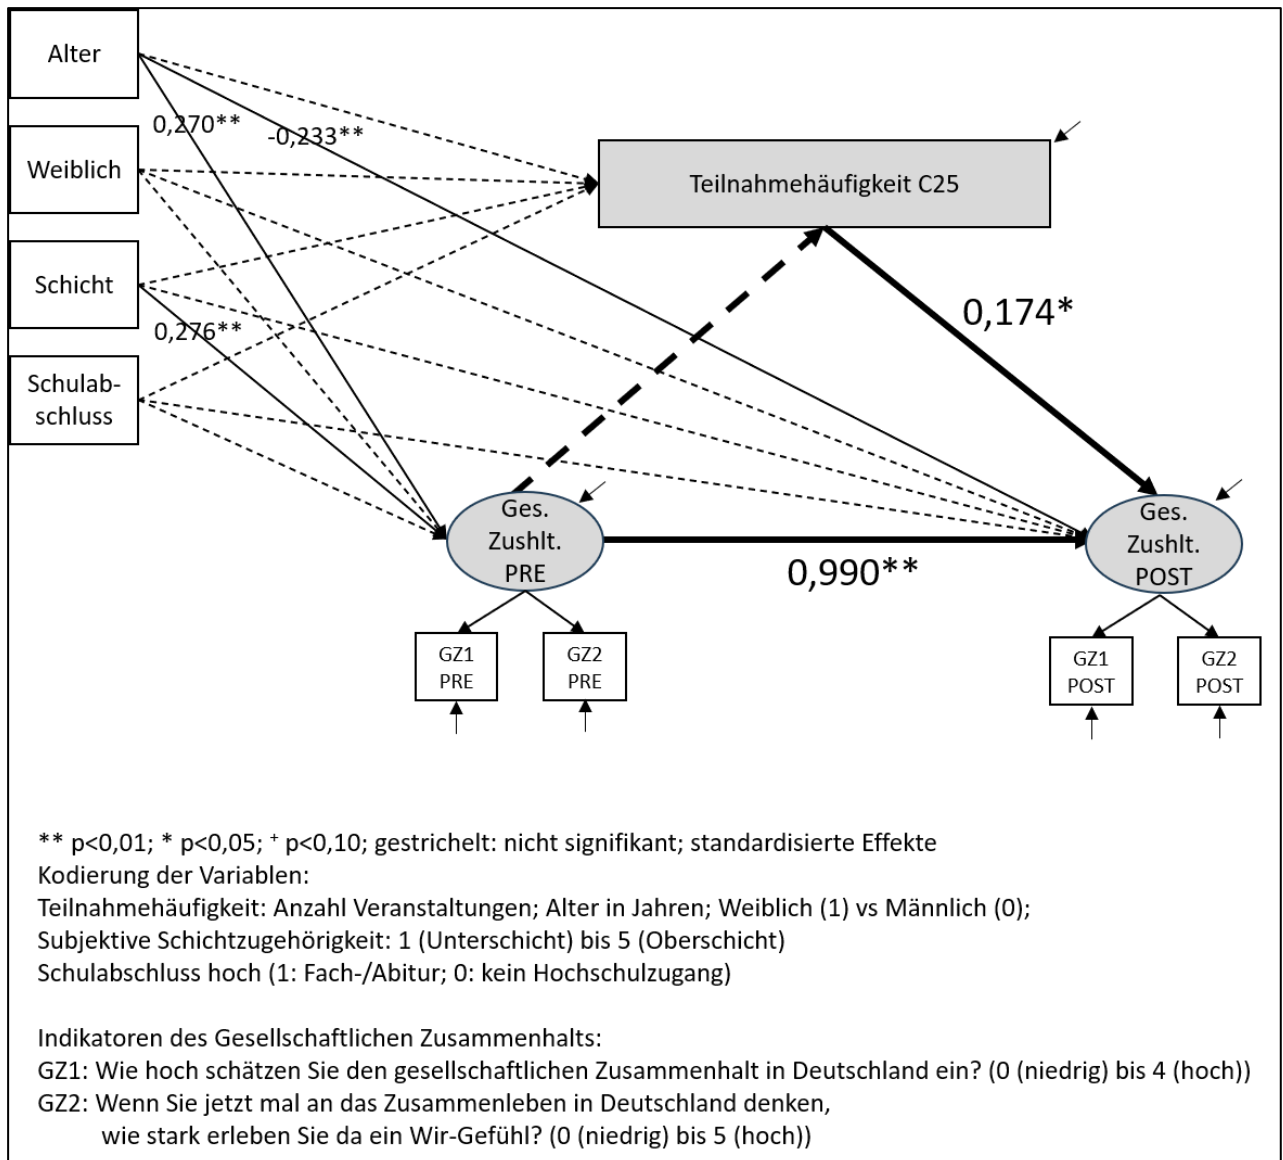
Alter

Weiblich

Schicht

Schulabschluss

0,270**

-0,233**

0,276**

Teilnahmehäufigkeit C25

0,174*

Ges. Zushlt. PRE

0,990**

Ges. Zushlt. POST

GZ1 PRE

GZ2 PRE

GZ1 POST

GZ2 POST

** p<0,01; * p<0,05; $^+$ p<0,10; gestrichelt: nicht signifikant; standardisierte Effekte
Kodierung der Variablen:
Teilnahmehäufigkeit: Anzahl Veranstaltungen; Alter in Jahren; Weiblich (1) vs Männlich (0);
Subjektive Schichtzugehörigkeit: 1 (Unterschicht) bis 5 (Oberschicht)
Schulabschluss hoch (1: Fach-/Abitur; 0: kein Hochschulzugang)

Indikatoren des Gesellschaftlichen Zusammenhalts:
GZ1: Wie hoch schätzen Sie den gesellschaftlichen Zusammenhalt in Deutschland ein? (0 (niedrig) bis 4 (hoch))
GZ2: Wenn Sie jetzt mal an das Zusammenleben in Deutschland denken, wie stark erleben Sie da ein Wir-Gefühl? (0 (niedrig) bis 5 (hoch))